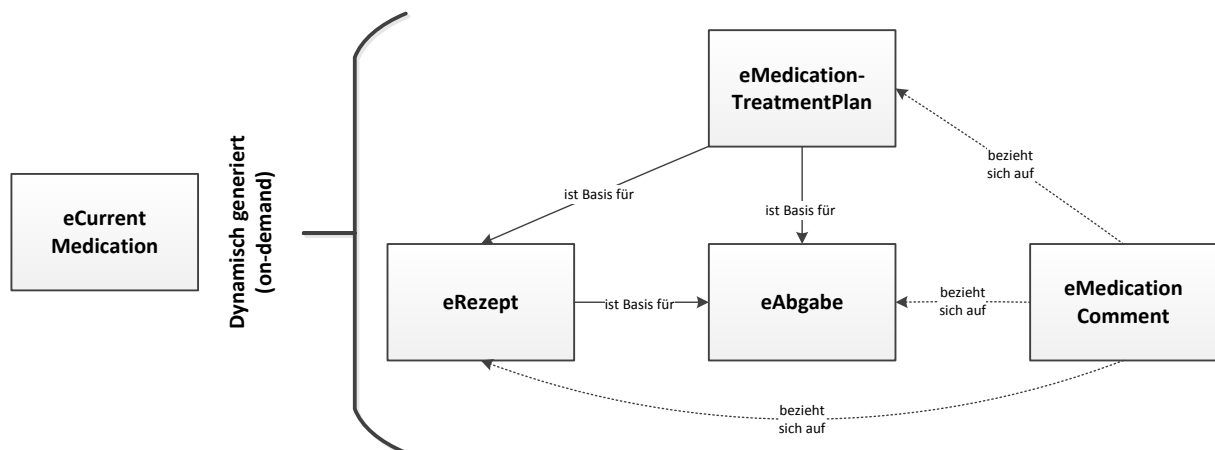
eCurrent Medication

Dynamisch generiert (on-demand)

eMedication-TreatmentPlan

ist Basis für

ist Basis für

bezieht sich auf

eRezept

ist Basis für

eAbgabe

bezieht sich auf

eMedication Comment

bezieht sich auf